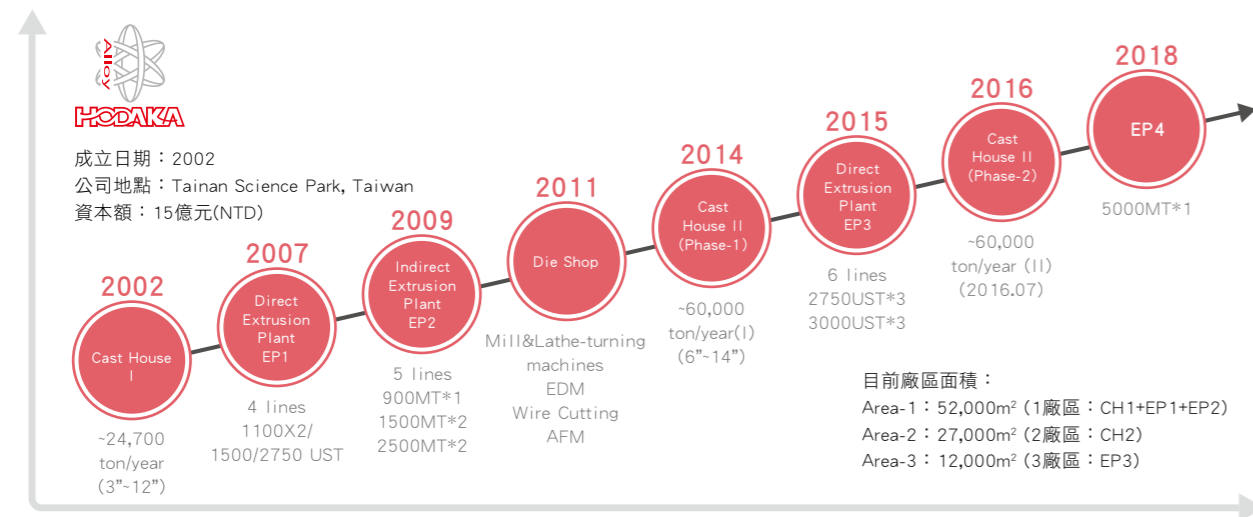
Alloy
HODAKA

成立日期：2002
公司地點：Tainan Science Park, Taiwan
資本額：15億元(NTD)

2002
Cast House I
~24,700 ton/year (3"~12")

2007
Direct Extrusion Plant EP1
4 lines 1100X2/ 1500/2750 UST

2009
Indirect Extrusion Plant EP2
5 lines 900MT*1 1500MT*2 2500MT*2

2011
Die Shop
Mill&Lathe-turning machines EDM Wire Cutting AFM

2014
Cast House II (Phase-1)
~60,000 ton/year(I) (6"~14")

2015
Direct Extrusion Plant EP3
6 lines 2750UST*3 3000UST*3

2016
Cast House II (Phase-2)
~60,000 ton/year (II) (2016.07)

2018
EP4
5000MT*1

目前廠區面積：
Area-1：52,000m² (1廠區：CH1+EP1+EP2)
Area-2：27,000m² (2廠區：CH2)
Area-3：12,000m² (3廠區：EP3)